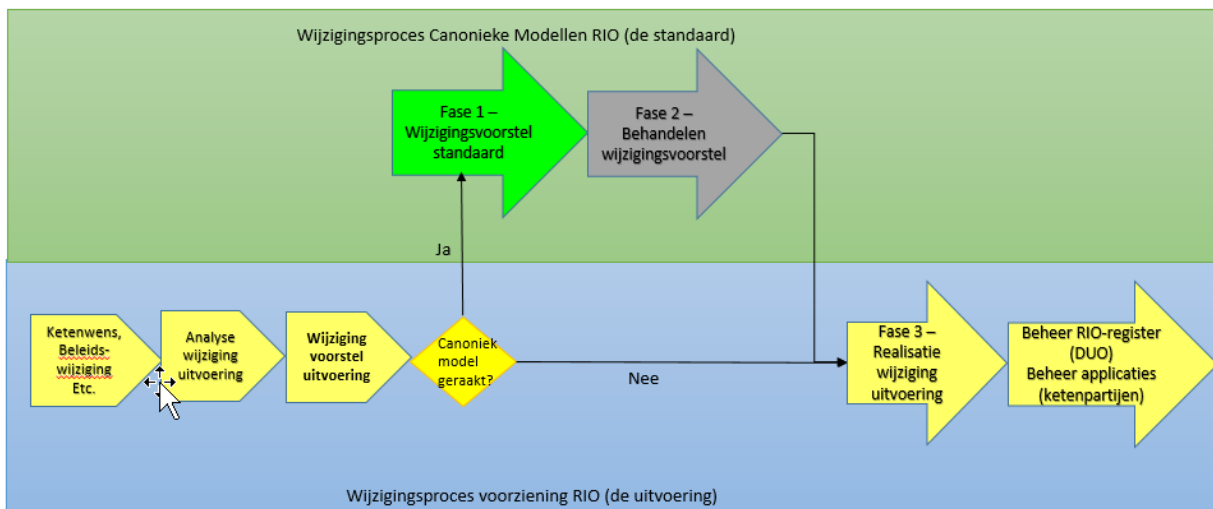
Wijzigingsproces Canonieke Modellen RIO (de standaard)

Fase 1 – Wijzigingsvoorstel standaard

Fase 2 – Behandelen wijzigingsvoorstel

Ja

Ketenwens, Beleidswijziging Etc.

Analyse wijziging uitvoering

Wijziging voorstel uitvoering

Canoniek model geraakt?

Nee

Fase 3 – Realisatie wijziging uitvoering

Beheer RIO-register (DUO) Beheer applicaties (ketenpartijen)

Wijzigingsproces voorziening RIO (de uitvoering)